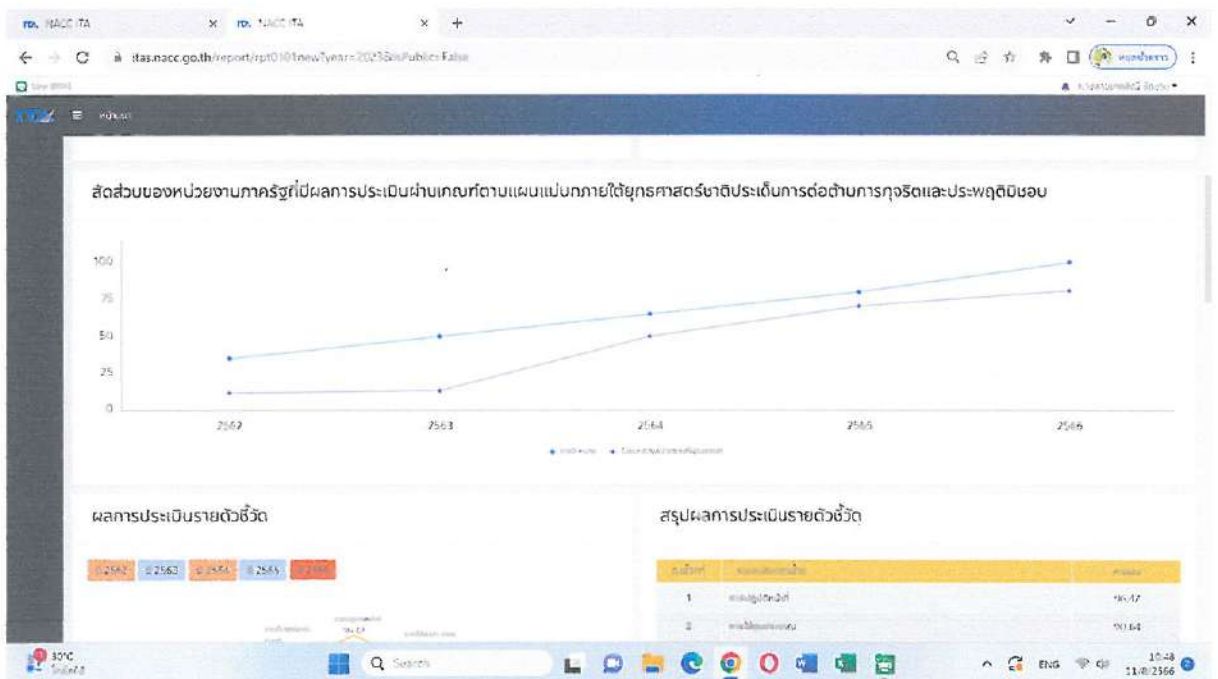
NACC ITA × NACC ITA × +

itas.nacc.go.th/report/rpt0101new?year=2023&isPublic=False

หน้าแรก

สัดส่วนของหน่วยงานภาครัฐที่มีผลการประเมินผ่านเกณฑ์ตามแผนแม่บทภายใต้ยุทธศาสตร์ชาติประเด็นการต่อต้านการทุจริตและประพฤติมิชอบ

100
75
50
25
0

2562 2563 2564 2565 2566

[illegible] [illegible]

ผลการประเมินรายตัวชี้วัด

2562 2563 2564 2565 2566

สรุปผลการประเมินรายตัวชี้วัด

| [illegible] | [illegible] | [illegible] |
|---|---|---|
| 1 | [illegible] | 96.47 |
| 2 | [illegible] | 90.64 |

30°C

Search

ENG 10:48 11/8/2566